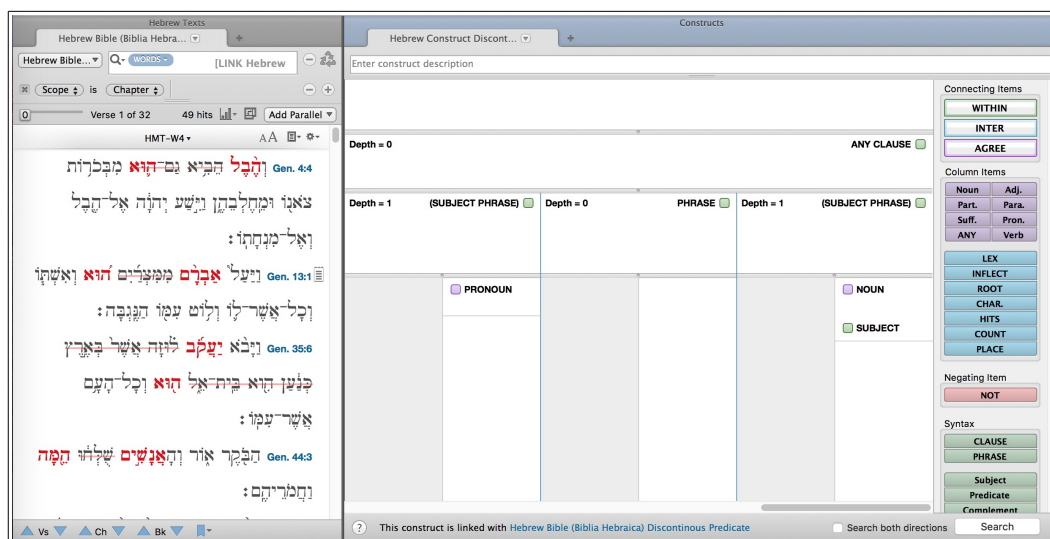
Hebrew Texts

Hebrew Bible (Biblia Hebra...

Hebrew Bible... WORDS [LINK Hebrew

Scope is Chapter

0 Verse 1 of 32 49 hits Add Parallel

HMT-W4

Gen. 4:4 וְהֶ֨בֶל הֵבִ֥יא גַם־ה֛וּא מִבְּכֹר֥וֹת צֹאנ֖וֹ וּמֵֽחֶלְבֵהֶ֑ן וַיִּ֣שַׁע יְהוָ֔ה אֶל־הֶ֖בֶל וְאֶל־מִנְחָתֽוֹ׃

Gen. 13:1 וַיַּעַל֩ אַבְרָ֨ם מִמִּצְרַ֜יִם ה֠וּא וְאִשְׁתּ֧וֹ וְכָל־אֲשֶׁר־ל֛וֹ וְל֥וֹט עִמּ֖וֹ הַנֶּֽגְבָּה׃

Gen. 35:6 וַיָּבֹ֨א יַעֲקֹ֜ב ל֗וּזָה אֲשֶׁר֙ בְּאֶ֣רֶץ כְּנַ֔עַן הִ֖וא בֵּֽית־אֵ֑ל ה֕וּא וְכָל־הָעָ֖ם אֲשֶׁר־עִמּֽוֹ׃

Gen. 44:3 הַבֹּ֖קֶר א֑וֹר וְהָאֲנָשִׁ֣ים שֻׁלְּח֔וּ הֵ֖מָּה וַחֲמֹרֵיהֶֽם׃

Vs Ch Bk

Constructs

Hebrew Construct Discont...

Enter construct description

Depth = 0 ANY CLAUSE

Depth = 1 (SUBJECT PHRASE) Depth = 0 PHRASE Depth = 1 (SUBJECT PHRASE)

PRONOUN

NOUN

SUBJECT

Connecting Items
WITHIN
INTER
AGREE

Column Items
Noun Adj.
Part. Para.
Suff. Pron.
ANY Verb

LEX
INFLECT
ROOT
CHAR.
HITS
COUNT
PLACE

Negating Item
NOT

Syntax
CLAUSE
PHRASE

Subject
Predicate
Complement

? This construct is linked with Hebrew Bible (Biblia Hebraica) Discontinous Predicate

Search both directions Search